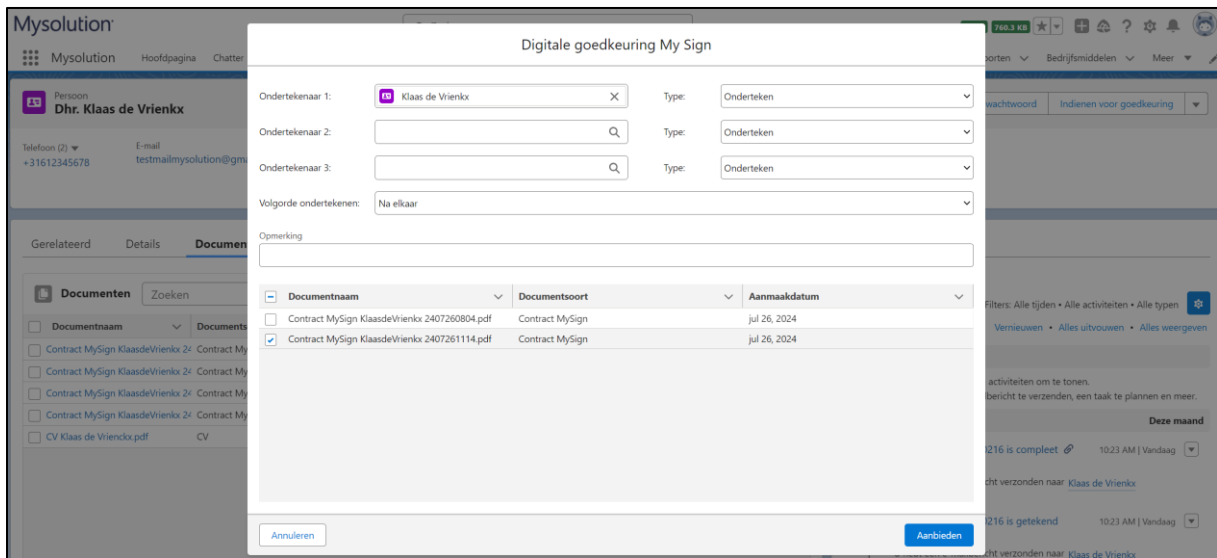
Mysolution

Mysolution Hoofdpagina Chatter

760.3 KB

orten Bedrijfsmiddelen Meer

Persoon
Dhr. Klaas de Vrienkx

wachtwoord Indienen voor goedkeuring

Telefoon (2)
+31612345678

E-mail
testmailmysolution@gm

Gerelateerd Details Documen

Documenten Zoeken

| Documentnaam | Documents |
|---|---|
| Contract MySign KlaasdeVrienkx 24 | Contract My |
| Contract MySign KlaasdeVrienkx 24 | Contract My |
| Contract MySign KlaasdeVrienkx 24 | Contract My |
| Contract MySign KlaasdeVrienkx 24 | Contract My |
| CV Klaas de Vrienckx.pdf | CV |

Digitale goedkeuring My Sign

Ondertekenaar 1: Klaas de Vrienkx Type: Onderteken

Ondertekenaar 2: Type: Onderteken

Ondertekenaar 3: Type: Onderteken

Volgorde ondertekenen: Na elkaar

Opmerking

| | Documentnaam | Documentsoort | Aanmaakdatum |
|---|---|---|---|
| | Contract MySign KlaasdeVrienkx 2407260804.pdf | Contract MySign | jul 26, 2024 |
| ✓ | Contract MySign KlaasdeVrienkx 2407261114.pdf | Contract MySign | jul 26, 2024 |

Annuleren

Aanbieden

Filters: Alle tijden • Alle activiteiten • Alle typen

Vernieuwen • Alles uitvouwen • Alles weergeven

activiteiten om te tonen.
bericht te verzenden, een taak te plannen en meer.

Deze maand

216 is compleet 10:23 AM | Vandaag

cht verzonden naar Klaas de Vrienkx

216 is getekend 10:23 AM | Vandaag

cht verzonden naar Klaas de Vrienkx